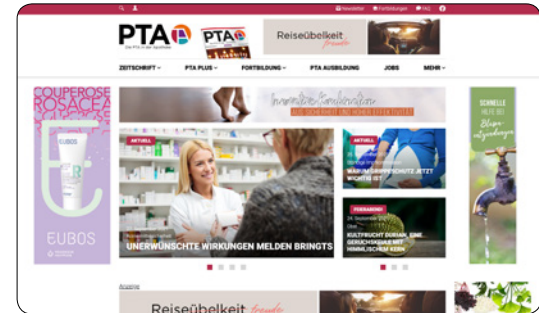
Newsletter Fortbildungen FAQ

PTA
Die PTA in der Apotheke

PTA

Reiseübelkeit

ZEITSCHRIFT PTA PLUS FORTBILDUNG PTA AUSBILDUNG JOBS MEHR

COUPEROSE
ROSACEA

EUBOS

EUBOS

AKTUELL

UNERWÜNSCHTE WIRKUNGEN MELDEN BRINGTS

AKTUELL

WARUM GRIPPESCHUTZ JETZT WICHTIG IST

FEIERABEND

24. September 2021

KULTFRUCHT DURIAN: EINE GERUCHSQUELLE MIT HIMMLISCHEM KERN

SCHNELLE HILFE BEI

Anzeige

Reiseübelkeit